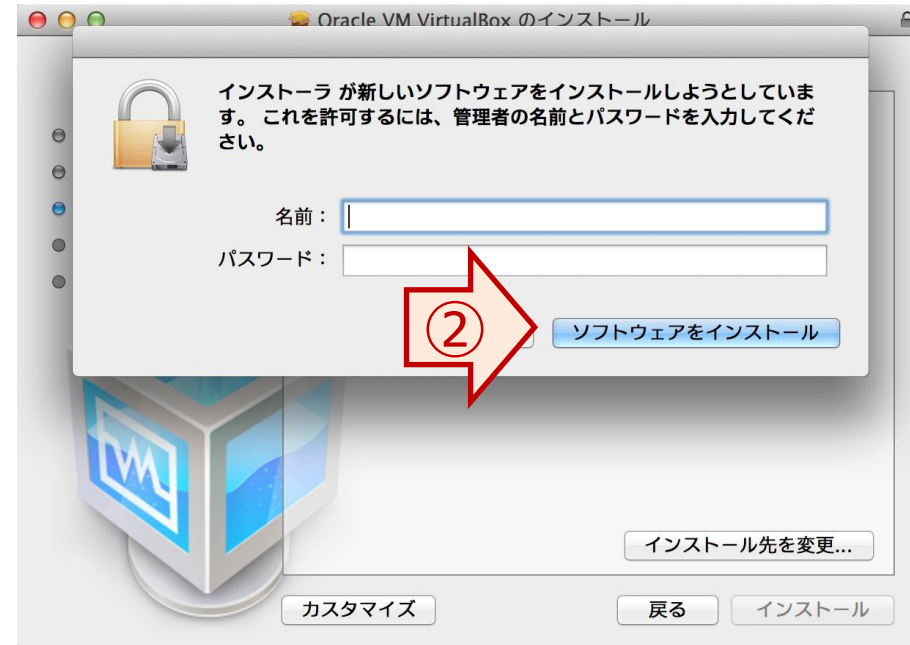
Oracle VM VirtualBox のインストール

インストーラ が新しいソフトウェアをインストールしようとしています。 これを許可するには、管理者の名前とパスワードを入力してください。

名前：

パスワード：

②

ソフトウェアをインストール

インストール先を変更...

カスタマイズ

戻る

インストール